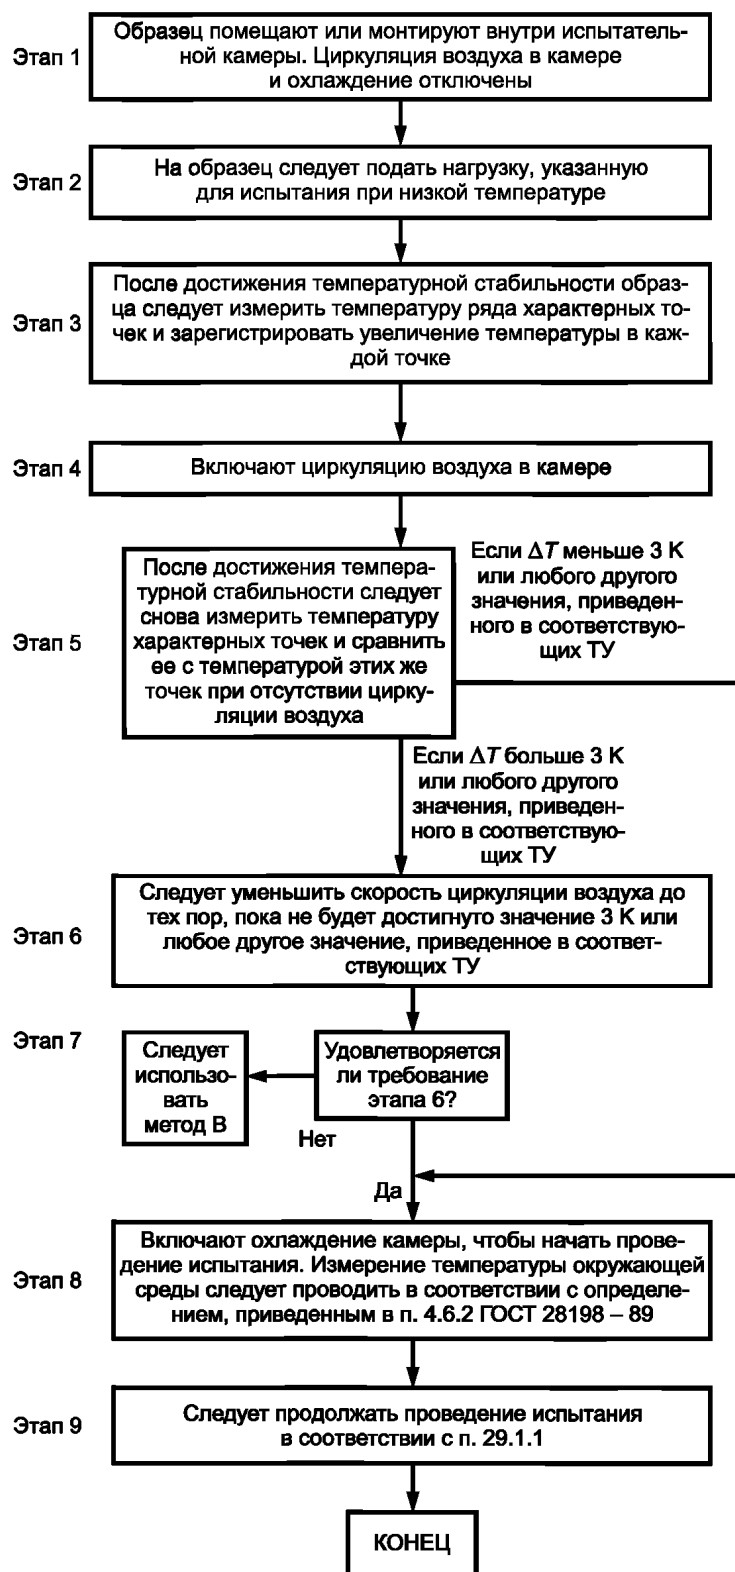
Этап 1
Образец помещают или монтируют внутри испытательной камеры. Циркуляция воздуха в камере и охлаждение отключены

Этап 2
На образец следует подать нагрузку, указанную для испытания при низкой температуре

Этап 3
После достижения температурной стабильности образца следует измерить температуру ряда характерных точек и зарегистрировать увеличение температуры в каждой точке

Этап 4
Включают циркуляцию воздуха в камере

Этап 5
После достижения температурной стабильности следует снова измерить температуру характерных точек и сравнить ее с температурой этих же точек при отсутствии циркуляции воздуха

Если $\Delta T$ меньше 3 К или любого другого значения, приведенного в соответствующих ТУ

Если $\Delta T$ больше 3 К или любого другого значения, приведенного в соответствующих ТУ

Этап 6
Следует уменьшить скорость циркуляции воздуха до тех пор, пока не будет достигнуто значение 3 К или любое другое значение, приведенное в соответствующих ТУ

Этап 7
Удовлетворяется ли требование этапа 6?

Нет

Следует использовать метод В

Да

Этап 8
Включают охлаждение камеры, чтобы начать проведение испытания. Измерение температуры окружающей среды следует проводить в соответствии с определением, приведенным в п. 4.6.2 ГОСТ 28198 – 89

Этап 9
Следует продолжать проведение испытания в соответствии с п. 29.1.1

КОНЕЦ